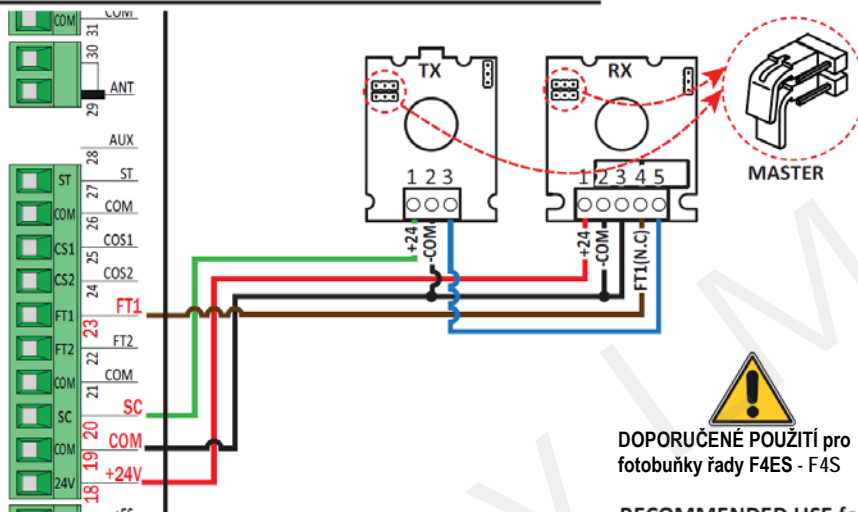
COM
31
COM
30
ANT
29
AUX
28
ST
ST
27
COM
COM
26
CS1
COS1
25
CS2
COS2
24
FT1
FT1
23
FT2
FT2
22
COM
COM
21
SC
SC
20
COM
COM
19
24V
+24V
18
TX
1 2 3
+24
-COM
RX
1 2 3 4 5
+24
-COM
FT1(N.C)
MASTER
DOPORUČENÉ POUŽITÍ pro fotobuňky řady F4ES - F4S
RECOMMENDED USE f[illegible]